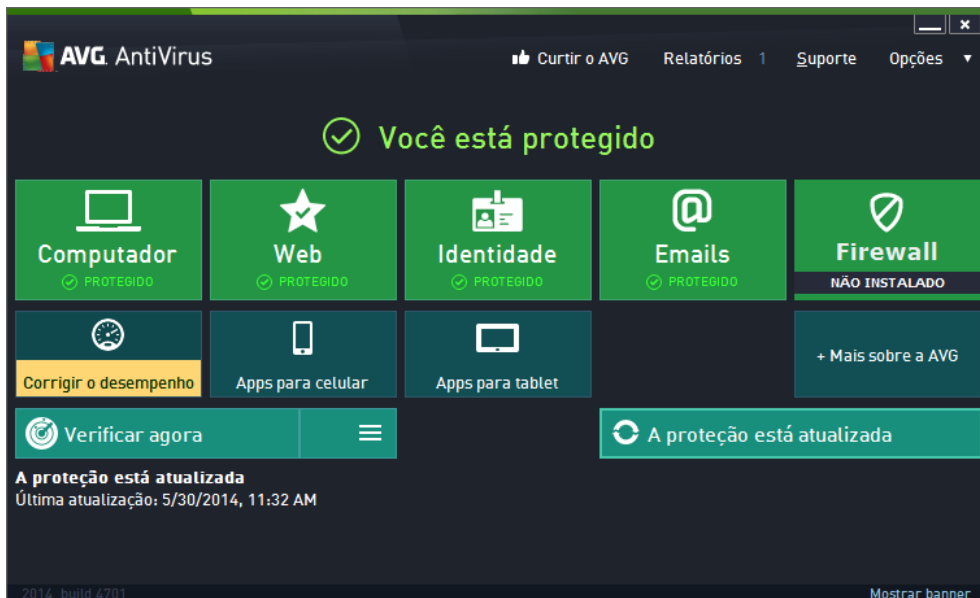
AVG AntiVirus

Curtir o AVG Relatórios 1 Suporte Opções

Você está protegido

Computador
PROTEGIDO

Web
PROTEGIDO

Identidade
PROTEGIDO

Emails
PROTEGIDO

Firewall
NÃO INSTALADO

Corrigir o desempenho

Apps para celular

Apps para tablet

+ Mais sobre a AVG

Verificar agora

A proteção está atualizada

A proteção está atualizada
Última atualização: 5/30/2014, 11:32 AM

2014 build 4701

Mostrar banner